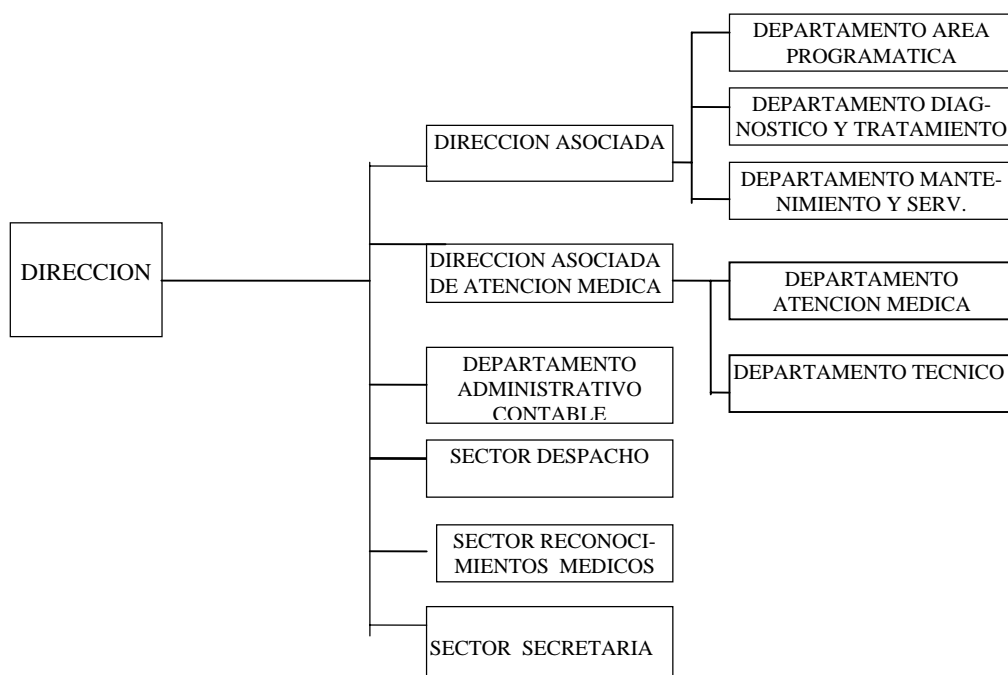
DIRECCION

DIRECCION ASOCIADA

DEPARTAMENTO AREA PROGRAMATICA

DEPARTAMENTO DIAGNOSTICO Y TRATAMIENTO

DEPARTAMENTO MANTENIMIENTO Y SERV.

DIRECCION ASOCIADA DE ATENCION MEDICA

DEPARTAMENTO ATENCION MEDICA

DEPARTAMENTO TECNICO

DEPARTAMENTO ADMINISTRATIVO CONTABLE

SECTOR DESPACHO

SECTOR RECONOCIMIENTOS MEDICOS

SECTOR SECRETARIA